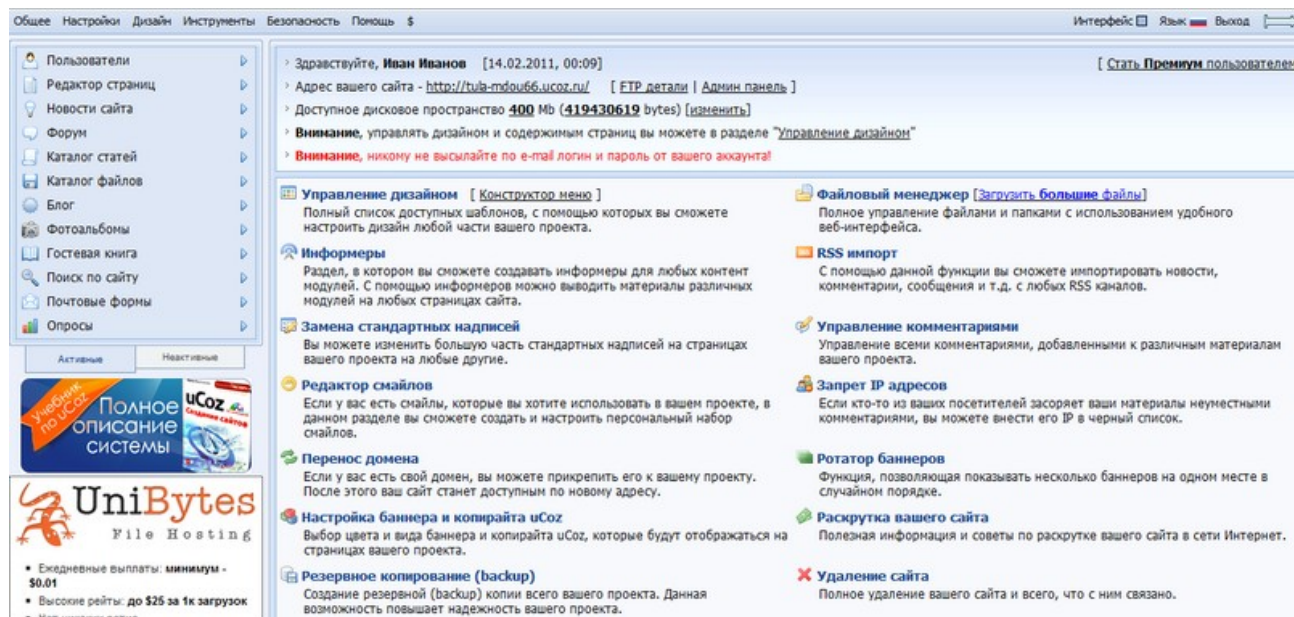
Общее Настройки Дизайн Инструменты Безопасность Помощь $

Интерфейс Язык Выход

Пользователи
Редактор страниц
Новости сайта
Форум
Каталог статей
Каталог файлов
Блог
Фотоальбомы
Гостевая книга
Поиск по сайту
Почтовые формы
Опросы

Активные Неактивные

Учебник по uCoz Полное описание системы uCoz Создание сайтов

UniBytes File Hosting

• Ежедневные выплаты: минимум - $0.01
• Высокие рейты: до $25 за 1к загрузок
• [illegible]

Здравствуйте, Иван Иванов [14.02.2011, 00:09]
Адрес вашего сайта - http://tula-mdou66.ucoz.ru/ [ FTP детали | Админ панель ]
Доступное дисковое пространство 400 Mb (419430619 bytes) [изменить]
Внимание, управлять дизайном и содержимым страниц вы можете в разделе "Управление дизайном"
Внимание, никому не высылайте по e-mail логин и пароль от вашего аккаунта!

[ Стать Премиум пользователем

Управление дизайном [ Конструктор меню ]
Полный список доступных шаблонов, с помощью которых вы сможете настроить дизайн любой части вашего проекта.

Информеры
Раздел, в котором вы сможете создавать информеры для любых контент модулей. С помощью информеров можно выводить материалы различных модулей на любых страницах сайта.

Замена стандартных надписей
Вы можете изменить большую часть стандартных надписей на страницах вашего проекта на любые другие.

Редактор смайлов
Если у вас есть смайлы, которые вы хотите использовать в вашем проекте, в данном разделе вы сможете создать и настроить персональный набор смайлов.

Перенос домена
Если у вас есть свой домен, вы можете прикрепить его к вашему проекту. После этого ваш сайт станет доступным по новому адресу.

Настройка баннера и копирайта uCoz
Выбор цвета и вида баннера и копирайта uCoz, которые будут отображаться на страницах вашего проекта.

Резервное копирование (backup)
Создание резервной (backup) копии всего вашего проекта. Данная возможность повышает надежность вашего проекта.

Файловый менеджер [Загрузить большие файлы]
Полное управление файлами и папками с использованием удобного веб-интерфейса.

RSS импорт
С помощью данной функции вы сможете импортировать новости, комментарии, сообщения и т.д. с любых RSS каналов.

Управление комментариями
Управление всеми комментариями, добавленными к различным материалам вашего проекта.

Запрет IP адресов
Если кто-то из ваших посетителей засоряет ваши материалы неуместными комментариями, вы можете внести его IP в черный список.

Ротатор баннеров
Функция, позволяющая показывать несколько баннеров на одном месте в случайном порядке.

Раскрутка вашего сайта
Полезная информация и советы по раскрутке вашего сайта в сети Интернет.

Удаление сайта
Полное удаление вашего сайта и всего, что с ним связано.